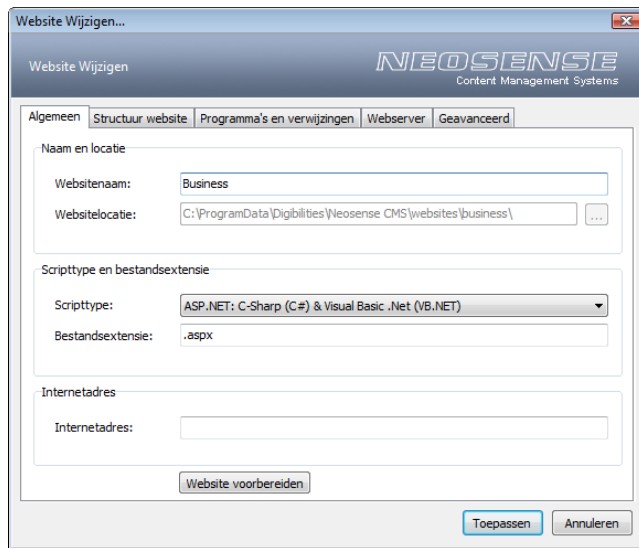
Website Wijzigen...

Website Wijzigen

NEOSENSE
Content Management Systems

Algemeen | Structuur website | Programma's en verwijzingen | Webserver | Geavanceerd

Naam en locatie

Websitenaam: Business

Websitelocatie: C:\ProgramData\Digibilities\Neosense CMS\websites\business\ ...

Scripttype en bestandsextensie

Scripttype: ASP.NET: C-Sharp (C#) & Visual Basic .Net (VB.NET)

Bestandsextensie: .aspx

Internetadres

Internetadres:

Website voorbereiden

Toepassen | Annuleren